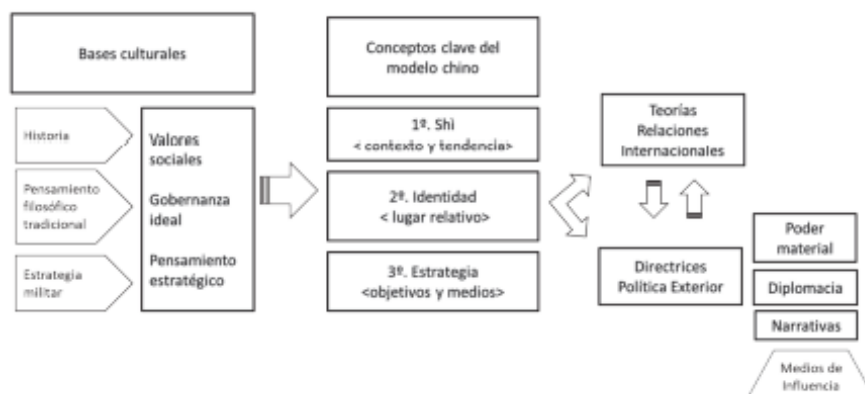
Bases culturales

Historia

Pensamiento filosófico tradicional

Estrategia militar

Valores sociales

Gobernanza ideal

Pensamiento estratégico

Conceptos clave del modelo chino

1º. Shì
< contexto y tendencia>

2º. Identidad
< lugar relativo>

3º. Estrategia
<objetivos y medios>

Teorías Relaciones Internacionales

Directrices Política Exterior

Poder material

Diplomacia

Narrativas

Medios de Influencia